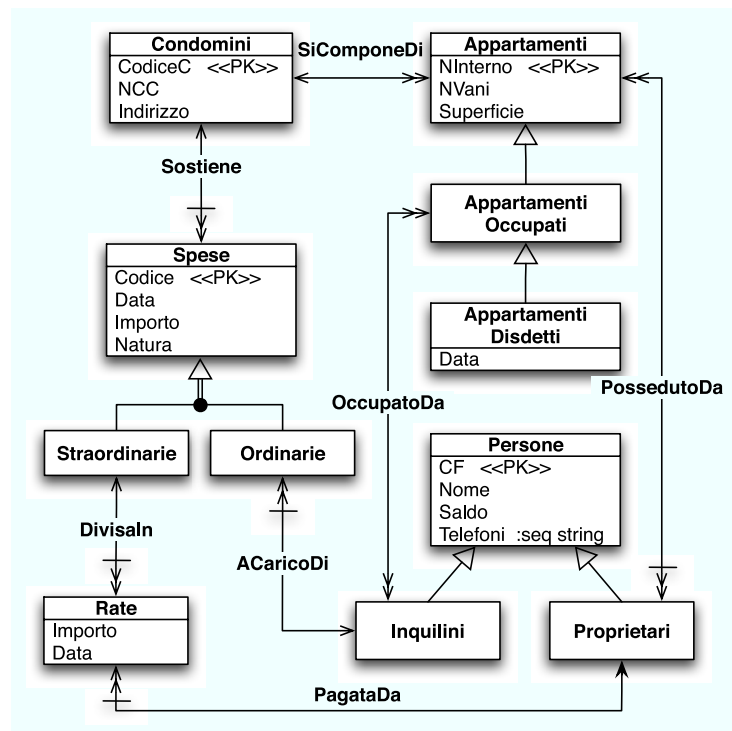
Condomini
CodiceC <<PK>>
NCC
Indirizzo

SiComponeDi

Appartamenti
NInterno <<PK>>
NVani
Superficie

Sostiene

Appartamenti Occupati

Spese
Codice <<PK>>
Data
Importo
Natura

Appartamenti Disdetti
Data

OccupatoDa

PossedutoDa

Straordinarie

Ordinarie

Persone
CF <<PK>>
Nome
Saldo
Telefoni :seq string

DivisaIn

ACaricoDi

Rate
Importo
Data

Inquilini

Proprietari

PagataDa